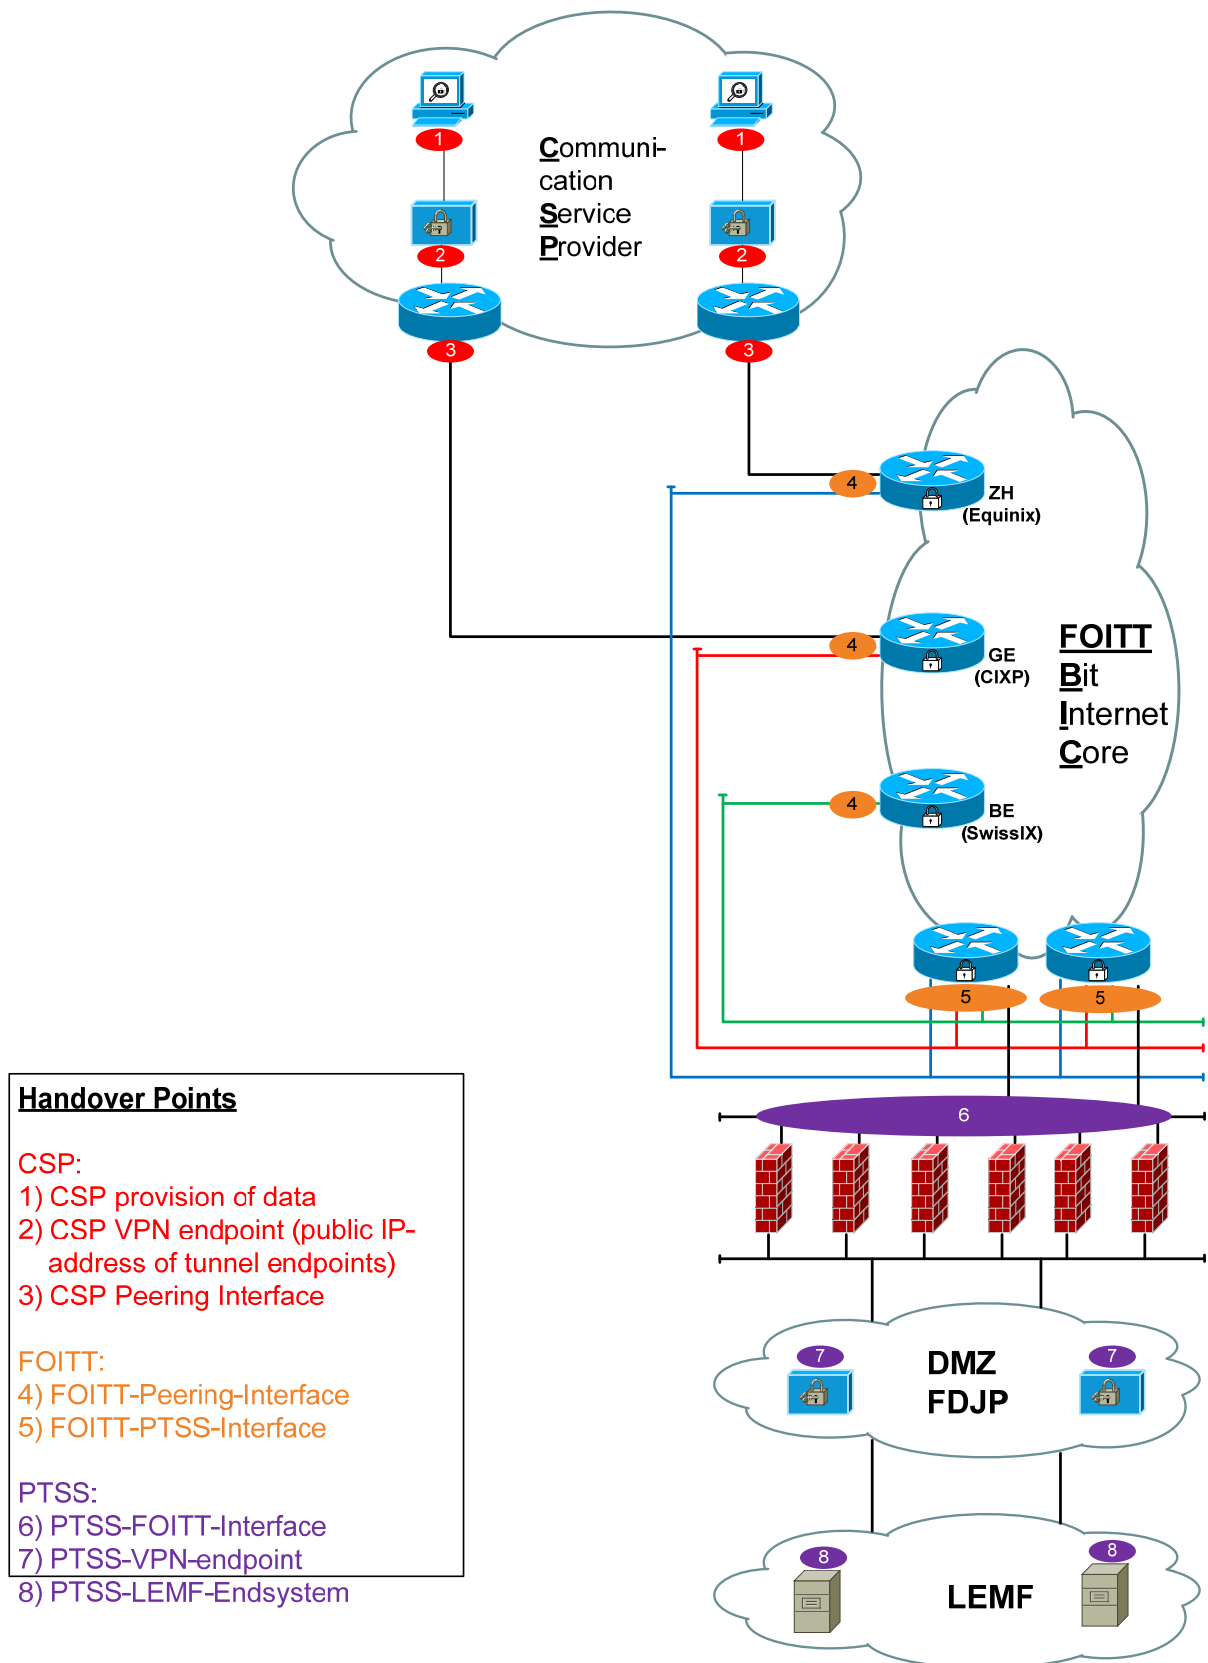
1
1
Communication Service Provider
2
2
3
3
4
ZH (Equinix)
4
GE (CIXP)
FOITT Bit Internet Core
4
BE (SwissIX)
5
5
6
DMZ FDJP
7
7
8
8
LEMF

Handover Points

CSP:
1) CSP provision of data
2) CSP VPN endpoint (public IP-address of tunnel endpoints)
3) CSP Peering Interface

FOITT:
4) FOITT-Peering-Interface
5) FOITT-PTSS-Interface

PTSS:
6) PTSS-FOITT-Interface
7) PTSS-VPN-endpoint
8) PTSS-LEMF-Endsystem